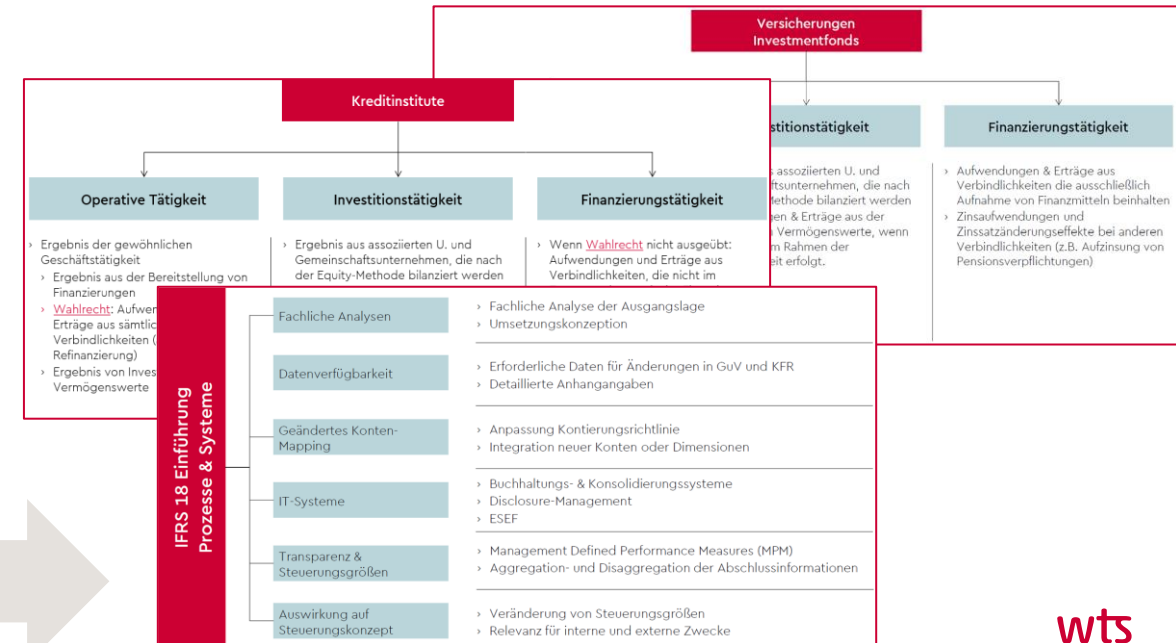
Versicherungen
Investmentfonds

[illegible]stitionstätigkeit

Finanzierungstätigkeit

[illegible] assoziierten U. und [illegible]ftsunternehmen, die nach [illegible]ethode bilanziert werden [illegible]en & Erträge aus der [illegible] Vermögenswerte, wenn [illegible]m Rahmen der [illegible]eit erfolgt.

› Aufwendungen & Erträge aus Verbindlichkeiten die ausschließlich Aufnahme von Finanzmitteln beinhalten
› Zinsaufwendungen und Zinssatzänderungseffekte bei anderen Verbindlichkeiten (z.B. Aufzinsung von Pensionsverpflichtungen)

Kreditinstitute

Operative Tätigkeit

Investitionstätigkeit

Finanzierungstätigkeit

› Ergebnis der gewöhnlichen Geschäftstätigkeit
› Ergebnis aus der Bereitstellung von Finanzierungen
› Wahlrecht: Aufwen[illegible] Erträge aus sämtlic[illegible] Verbindlichkeiten ([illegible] Refinanzierung)
› Ergebnis von Inves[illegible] Vermögenswerte

› Ergebnis aus assoziierten U. und Gemeinschaftsunternehmen, die nach der Equity-Methode bilanziert werden

› Wenn Wahlrecht nicht ausgeübt: Aufwendungen und Erträge aus Verbindlichkeiten, die nicht im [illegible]

IFRS 18 Einführung
Prozesse & Systeme

Fachliche Analysen
› Fachliche Analyse der Ausgangslage
› Umsetzungskonzeption

Datenverfügbarkeit
› Erforderliche Daten für Änderungen in GuV und KFR
› Detaillierte Anhangangaben

Geändertes Konten-Mapping
› Anpassung Kontierungsrichtlinie
› Integration neuer Konten oder Dimensionen

IT-Systeme
› Buchhaltungs- & Konsolidierungssysteme
› Disclosure-Management
› ESEF

Transparenz & Steuerungsgrößen
› Management Defined Performance Measures (MPM)
› Aggregation- und Disaggregation der Abschlussinformationen

Auswirkung auf Steuerungskonzept
› Veränderung von Steuerungsgrößen
› Relevanz für interne und externe Zwecke

wts